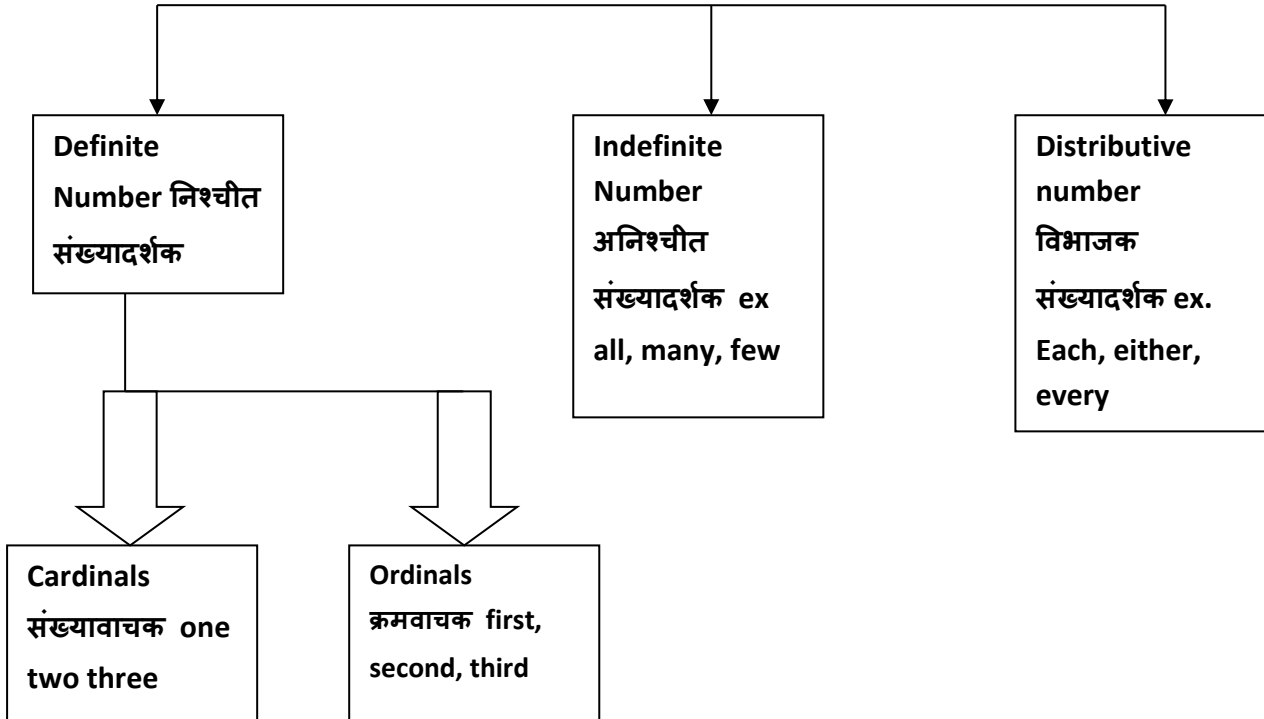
Definite Number निश्चीत संख्यादर्शक

Indefinite Number अनिश्चीत संख्यादर्शक ex all, many, few

Distributive number विभाजक संख्यादर्शक ex. Each, either, every

Cardinals संख्यावाचक one two three

Ordinals क्रमवाचक first, second, third